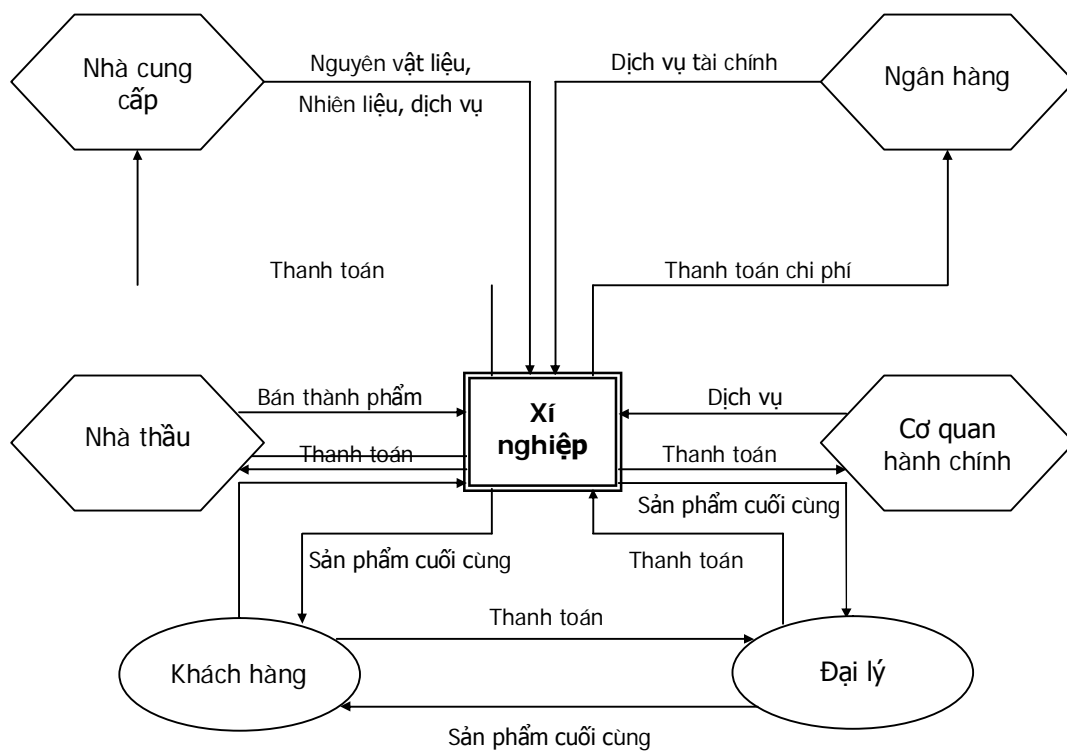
Nhà cung cấp

Nguyên vật liệu, Nhiên liệu, dịch vụ

Dịch vụ tài chính

Ngân hàng

Thanh toán

Thanh toán chi phí

Bán thành phẩm

Nhà thầu

Thanh toán

Xí nghiệp

Dịch vụ

Thanh toán

Cơ quan hành chính

Sản phẩm cuối cùng

Sản phẩm cuối cùng

Thanh toán

Thanh toán

Khách hàng

Đại lý

Sản phẩm cuối cùng